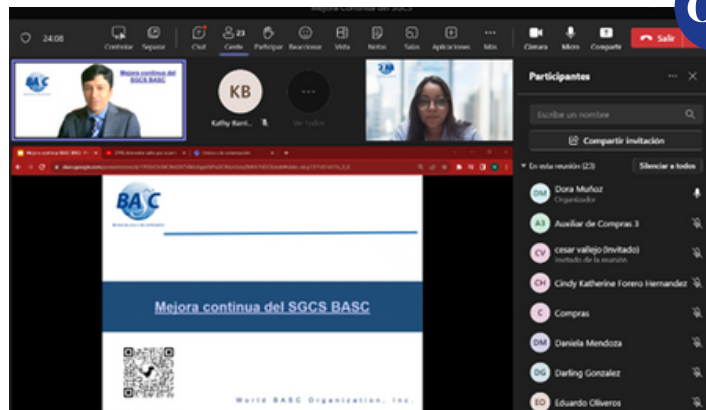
Mejora continua del SGCS

24:08 Controlar Separar Chat Gente 23 Participar Reaccionar Vista Notas Salas Aplicaciones Más Cámara Micro Compartir Salir

BASC

Mejora continua del SGCS BASC

KB

Kathy Barri...

Ver todos

Participantes

Escribe un nombre

Compartir invitación

En esta reunión (23)

Silenciar a todos

DM Dora Muñoz Organizador

A3 Auxiliar de Compras 3

CV cesar vallejo (Invitado) Invitado de la reunión

CH Cindy Katherine Forero Hernandez

C Compras

DM Daniela Mendoza

DG Darling Gonzalez

EO Eduardo Oliveros

BASC

Mejora continua del SGCS BASC

World BASC Organization, Inc.